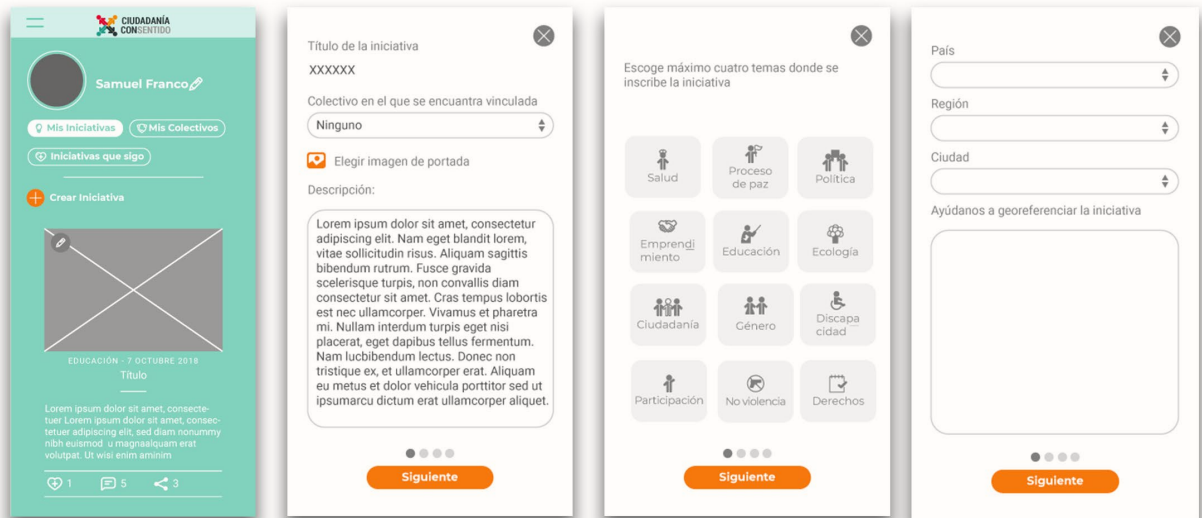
CIUDADANÍA CONSENTIDO

Samuel Franco

Mis Iniciativas

Mis Colectivos

Iniciativas que sigo

Crear Iniciativa

EDUCACIÓN - 7 OCTUBRE 2018

Título

Lorem ipsum dolor sit amet, consectetuer Lorem ipsum dolor sit amet, consectetuer adipiscing elit, sed diam nonummy nibh euismod u magnaalquam erat volutpat. Ut wisi enim aminim

1 5 3

Título de la iniciativa

XXXXXX

Colectivo en el que se encuentra vinculada

Ninguno

Elegir imagen de portada

Descripción:

Lorem ipsum dolor sit amet, consectetur adipiscing elit. Nam eget blandit lorem, vitae sollicitudin risus. Aliquam sagittis bibendum rutrum. Fusce gravida scelerisque turpis, non convallis diam consectetur sit amet. Cras tempus lobortis est nec ullamcorper. Vivamus et pharetra mi. Nullam interdum turpis eget nisi placerat, eget dapibus tellus fermentum. Nam lucbibendum lectus. Donec non tristique ex, et ullamcorper erat. Aliquam eu metus et dolor vehicula porttitor sed ut ipsumarcu dictum erat ullamcorper aliquet.

Siguiente

Escoge máximo cuatro temas donde se inscribe la iniciativa

Salud

Proceso de paz

Política

Emprendimiento

Educación

Ecología

Ciudadanía

Género

Discapacidad

Participación

No violencia

Derechos

Siguiente

País

Región

Ciudad

Ayúdanos a georeferenciar la iniciativa

Siguiente